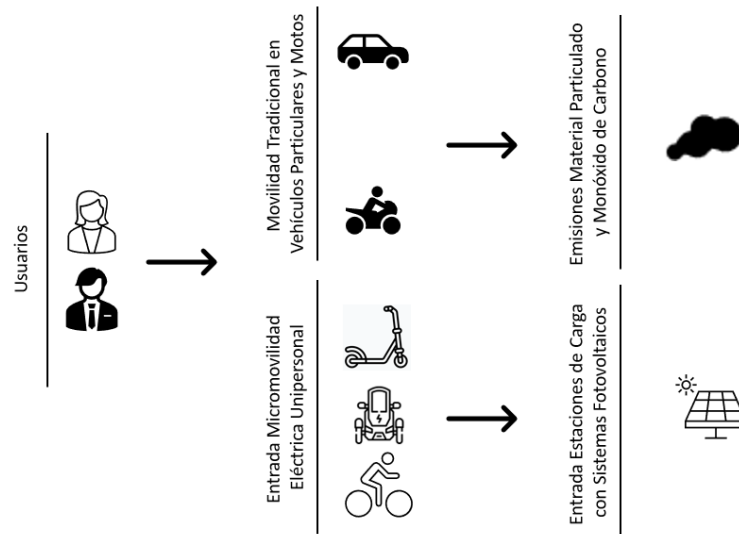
Usuarios

Movilidad Tradicional en Vehículos Particulares y Motos

Entrada Micromovilidad Eléctrica Unipersonal

Emisiones Material Particulado y Monóxido de Carbono

Entrada Estaciones de Carga con Sistemas Fotovoltaicos